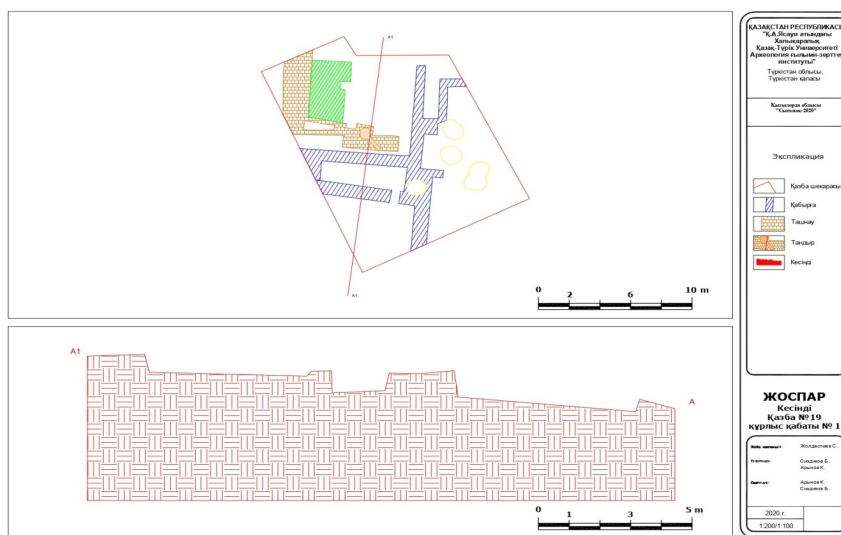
A1

A1

0 2 6 10 m

A1

A

0 1 3 5 m

ҚАЗАҚСТАН РЕСПУБЛИКАС
"Қ.А.Ясауи атындағы Халықаралық Қазақ-Түрік Университеті Археология ғылыми-зертте институты"
Түркістан облысы, Түркістан қаласы

Қазылған объекты "Сығанақ-2020"

Экспликация

Қазба шекарасы

Қабырға

Ташнау

Тандыр

Кесінді

ЖОСПАР
Кесінді
Қазба № 19
құрлыс қабаты № 1

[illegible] Жолдасова С.

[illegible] Смадиков Б. Арынов К.

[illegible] Арынов К. Смадиков Б.

2020 г.

1:200/1:100